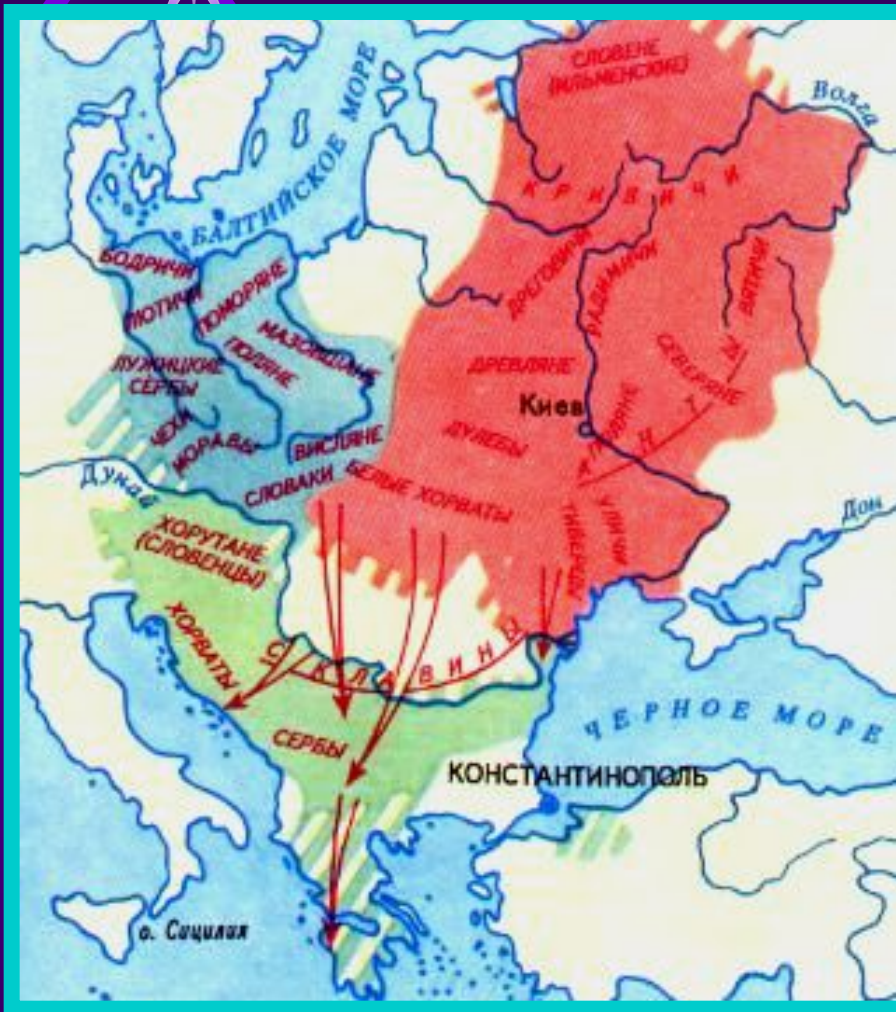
БАЛТИЙСКОЕ МОРЕ
СЛОВЕНЕ (ИЛЬМЕНСКИЕ)
Волга
КРИВИЧИ
БОДРИЧИ
ЛЮТИЧИ
ПОМОРЯНЕ
МАЗОВШАНЕ
ПОЛЯНЕ
ЛУЖИЦКИЕ СЕРБЫ
ЧЕХИ
МОРАВЫ
ВИСЛЯНЕ
СЛОВАКИ
ДРЕГОВИЧИ
РАДИМИЧИ
ВЯТИЧИ
СЕВЕРЯНЕ
ДРЕВЛЯНЕ
Киев
ПОЛЯНЕ
ДУЛЕБЫ
БЕЛЫЕ ХОРВАТЫ
ТИВЕРЦЫ
УЛИЧИ
Дунай
Дон
ХОРУТАНЕ (СЛОВЕНЦЫ)
ХОРВАТЫ
СКЛАВИНЫ
СЕРБЫ
ЧЕРНОЕ МОРЕ
КОНСТАНТИНОПОЛЬ
о. Сицилия